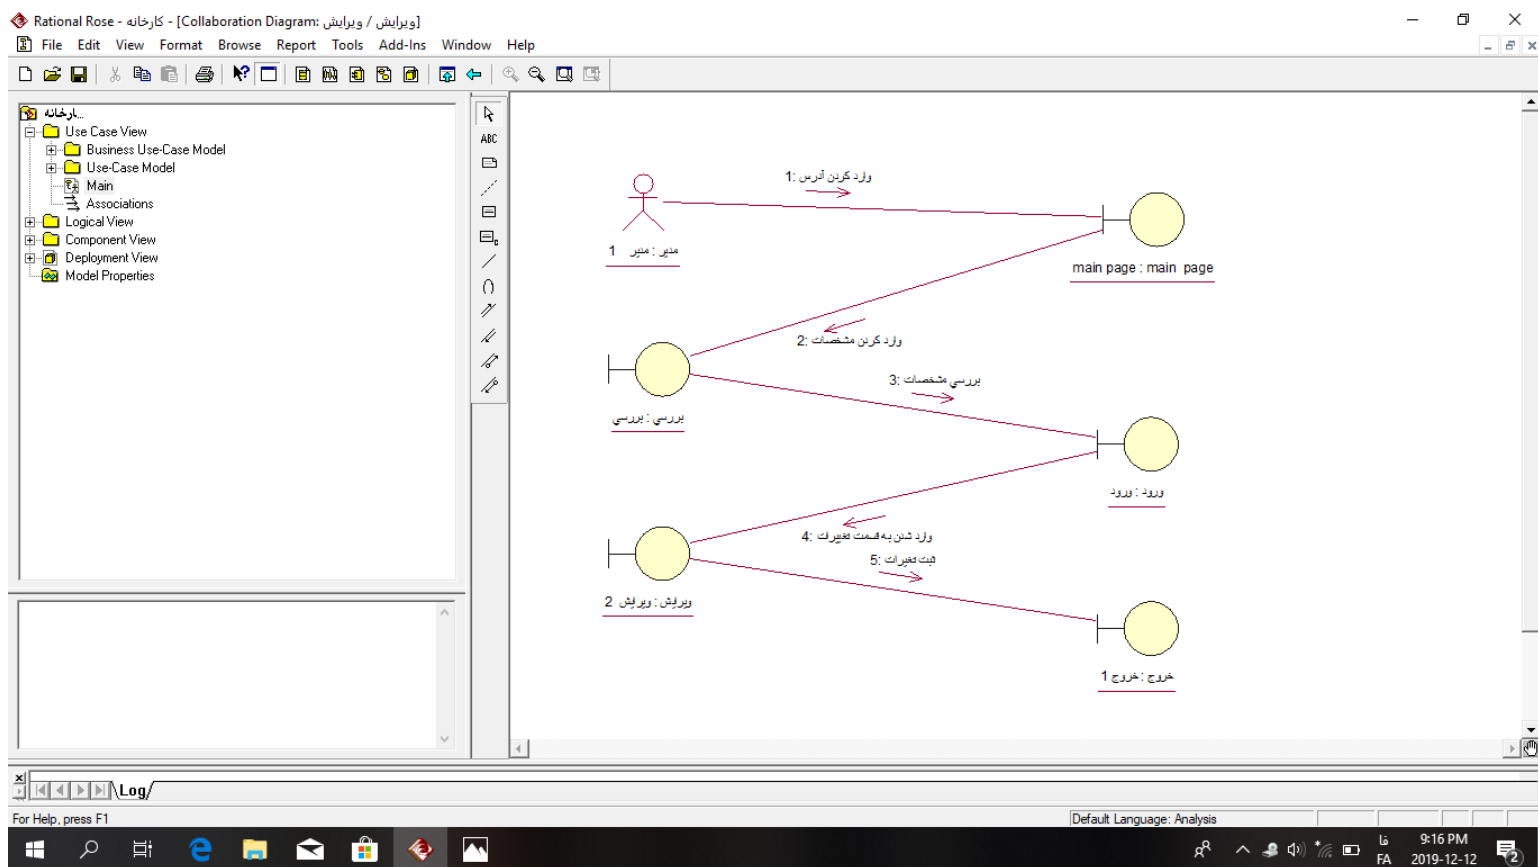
Rational Rose - کارخانه - [Collaboration Diagram: ویرایش / ویرایش]

File Edit View Format Browse Report Tools Add-Ins Window Help

ABC

کارخانه
Use Case View
Business Use-Case Model
Use-Case Model
Main
Associations
Logical View
Component View
Deployment View
Model Properties

1: وارد کردن آدرس
مدیر : مدیر 1
main page : main page
2: وارد کردن مشخصات
3: بررسی مشخصات
بررسی : بررسی
ورود : ورود
4: وارد شدن به قسمت تغییرات
5: ثبت تغییرات
ویرایش : ویرایش 2
خروج : خروج 1

Log

For Help, press F1
Default Language: Analysis

FA فا
9:16 PM
2019-12-12
2